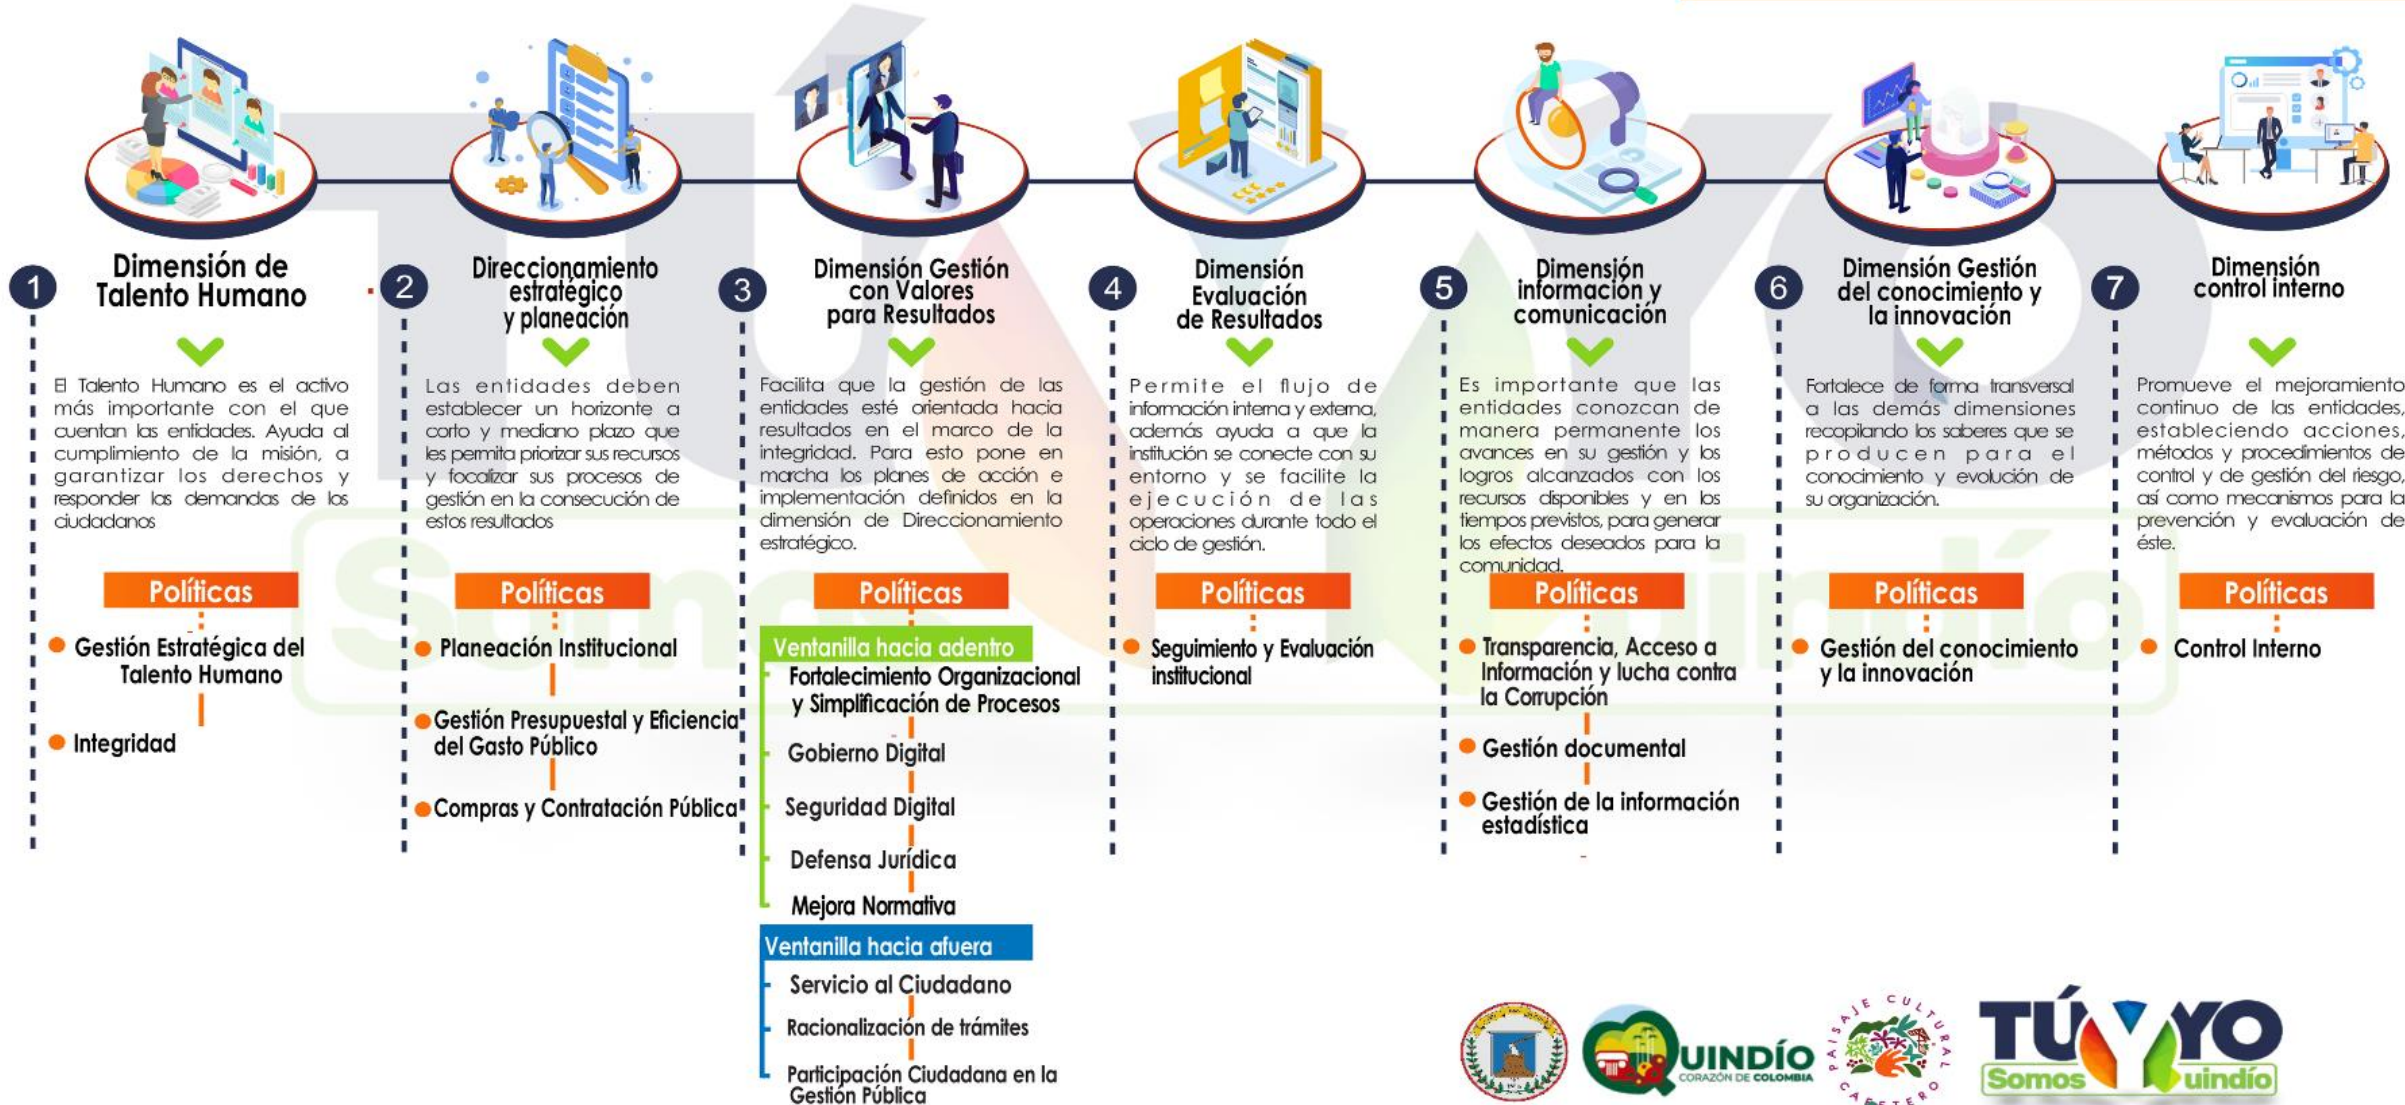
1
Dimensión de Talento Humano

El Talento Humano es el activo más importante con el que cuentan las entidades. Ayuda al cumplimiento de la misión, a garantizar los derechos y responder las demandas de los ciudadanos

Políticas

Gestión Estratégica del Talento Humano

Integridad

2
Direccionamiento estratégico y planeación

Las entidades deben establecer un horizonte a corto y mediano plazo que les permita priorizar sus recursos y focalizar sus procesos de gestión en la consecución de estos resultados

Políticas

Planeación Institucional

Gestión Presupuestal y Eficiencia del Gasto Público

Compras y Contratación Pública

3
Dimensión Gestión con Valores para Resultados

Facilita que la gestión de las entidades esté orientada hacia resultados en el marco de la integridad. Para esto pone en marcha los planes de acción e implementación definidos en la dimensión de Direccionamiento estratégico.

Políticas

Ventanilla hacia adentro
Fortalecimiento Organizacional y Simplificación de Procesos
Gobierno Digital
Seguridad Digital
Defensa Jurídica
Mejora Normativa

Ventanilla hacia afuera
Servicio al Ciudadano
Racionalización de trámites
Participación Ciudadana en la Gestión Pública

4
Dimensión Evaluación de Resultados

Permite el flujo de información interna y externa, además ayuda a que la institución se conecte con su entorno y se facilite la ejecución de las operaciones durante todo el ciclo de gestión.

Políticas

Seguimiento y Evaluación institucional

5
Dimensión información y comunicación

Es importante que las entidades conozcan de manera permanente los avances en su gestión y los logros alcanzados con los recursos disponibles y en los tiempos previstos, para generar los efectos deseados para la comunidad.

Políticas

Transparencia, Acceso a Información y lucha contra la Corrupción

Gestión documental

Gestión de la información estadística

6
Dimensión Gestión del conocimiento y la innovación

Fortalece de forma transversal a las demás dimensiones recopilando los saberes que se producen para el conocimiento y evolución de su organización.

Políticas

Gestión del conocimiento y la innovación

7
Dimensión control interno

Promueve el mejoramiento continuo de las entidades, estableciendo acciones, métodos y procedimientos de control y de gestión del riesgo, así como mecanismos para la prevención y evaluación de éste.

Políticas

Control Interno

QUINDÍO CORAZÓN DE COLOMBIA
PAISAJE CULTURAL CAFETERO
TÚ Y YO Somos Quindío